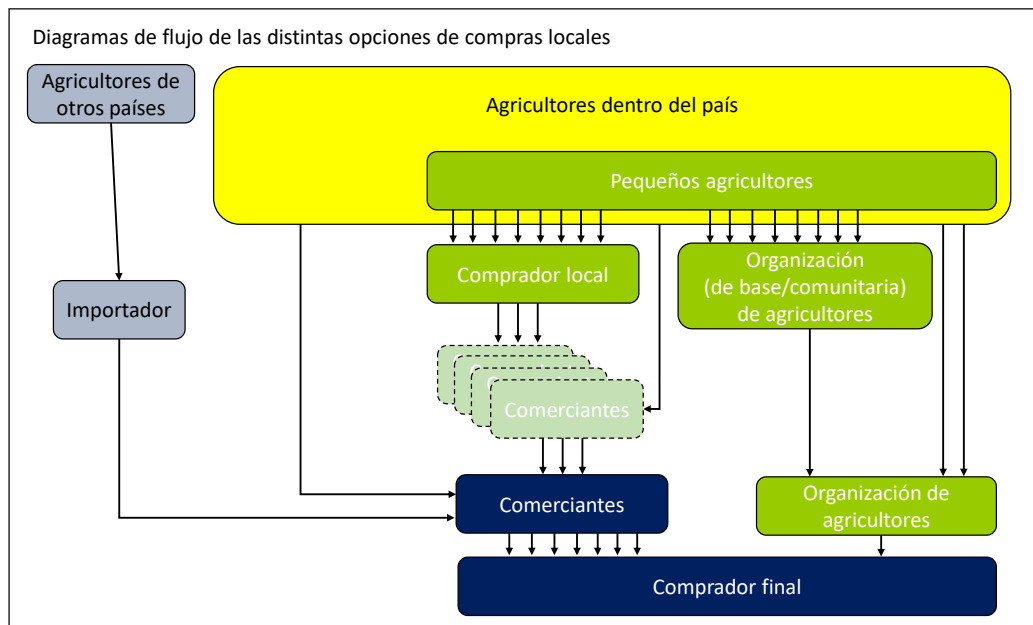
Diagramas de flujo de las distintas opciones de compras locales

Agricultores de otros países

Agricultores dentro del país

Pequeños agricultores

Importador

Comprador local

Organización (de base/comunitaria) de agricultores

Comerciantes

Comerciantes

Organización de agricultores

Comprador final